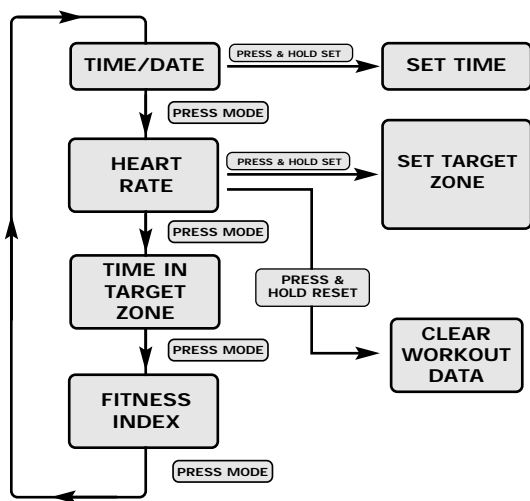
TIME/DATE

PRESS & HOLD SET

SET TIME

PRESS MODE

HEART RATE

PRESS & HOLD SET

SET TARGET ZONE

PRESS MODE

TIME IN TARGET ZONE

PRESS & HOLD RESET

PRESS MODE

CLEAR WORKOUT DATA

FITNESS INDEX

PRESS MODE